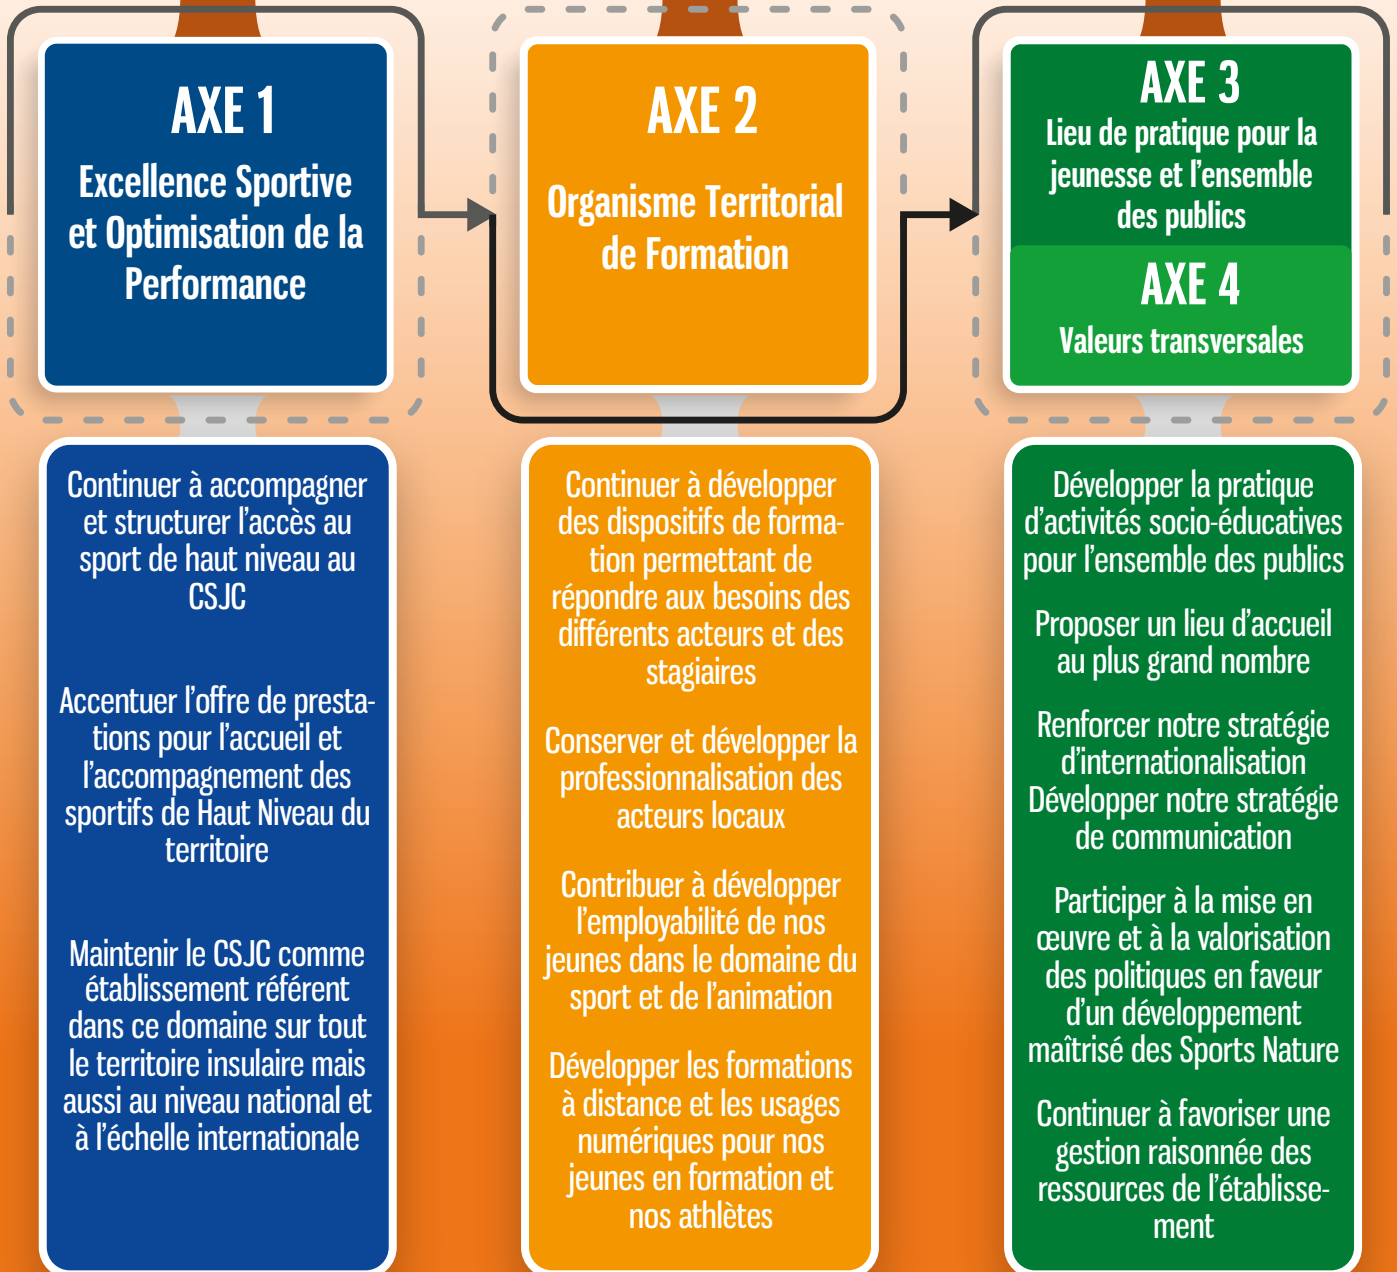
AXE 1
Excellence Sportive et Optimisation de la Performance

AXE 2
Organisme Territorial de Formation

AXE 3
Lieu de pratique pour la jeunesse et l'ensemble des publics

AXE 4
Valeurs transversales

Continuer à accompagner et structurer l'accès au sport de haut niveau au CSJC

Accentuer l'offre de prestations pour l'accueil et l'accompagnement des sportifs de Haut Niveau du territoire

Maintenir le CSJC comme établissement référent dans ce domaine sur tout le territoire insulaire mais aussi au niveau national et à l'échelle internationale

Continuer à développer des dispositifs de formation permettant de répondre aux besoins des différents acteurs et des stagiaires

Conserver et développer la professionnalisation des acteurs locaux

Contribuer à développer l'employabilité de nos jeunes dans le domaine du sport et de l'animation

Développer les formations à distance et les usages numériques pour nos jeunes en formation et nos athlètes

Développer la pratique d'activités socio-éducatives pour l'ensemble des publics

Proposer un lieu d'accueil au plus grand nombre

Renforcer notre stratégie d'internationalisation
Développer notre stratégie de communication

Participer à la mise en œuvre et à la valorisation des politiques en faveur d'un développement maîtrisé des Sports Nature

Continuer à favoriser une gestion raisonnée des ressources de l'établissement